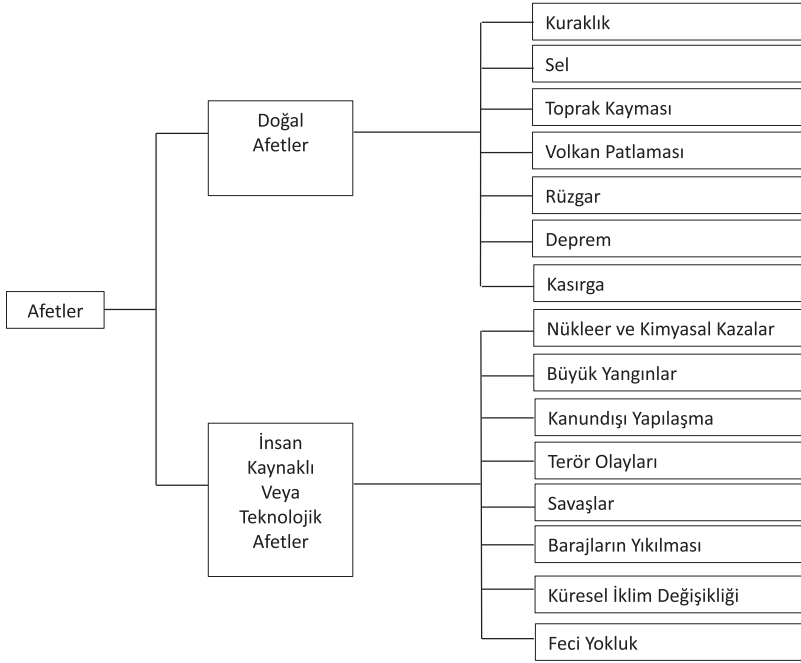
Afetler

Doğal Afetler

Kuraklık
Sel
Toprak Kayması
Volkan Patlaması
Rüzgar
Deprem
Kasırga

İnsan Kaynaklı Veya Teknolojik Afetler

Nükleer ve Kimyasal Kazalar
Büyük Yangınlar
Kanundışı Yapılaşma
Terör Olayları
Savaşlar
Barajların Yıkılması
Küresel İklim Değişikliği
Feci Yokluk